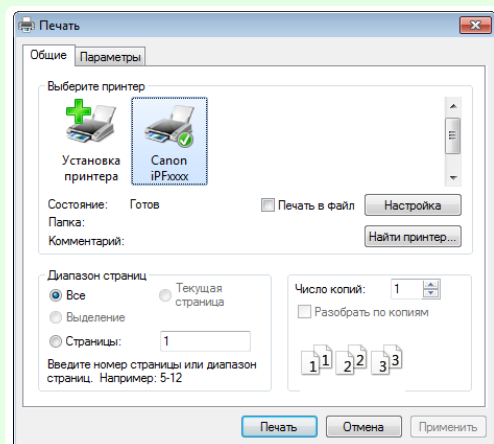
Печать

Общие | Параметры

Выберите принтер

Установка принтера

Canon iPFxxxx

Состояние: Готов

Папка:

Комментарий:

Печать в файл

Настройка

Найти принтер...

Диапазон страниц

Все

Текущая страница

Выделение

Страницы: 1

Введите номер страницы или диапазон страниц. Например: 5-12

Число копий: 1

Разобрать по копиям

1 1 2 2 3 3

Печать

Отмена

Применить